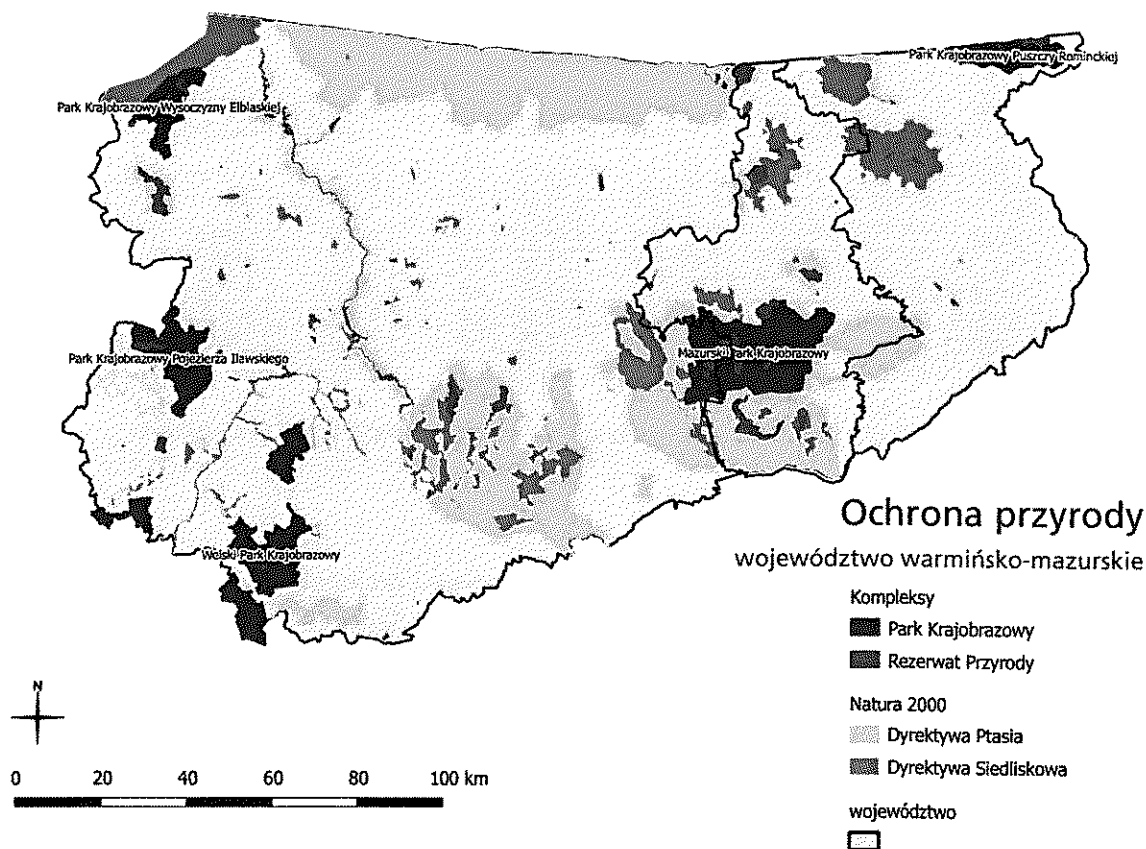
Park Krajobrazowy Puszczy Rominckiej

Park Krajobrazowy Wysoczyzny Elbląskiej

Park Krajobrazowy Pojezierza Iławskiego

Mazurski Park Krajobrazowy

Welski Park Krajobrazowy

Ochrona przyrody

województwo warmińsko-mazurskie

Kompleksy

Park Krajobrazowy

Rezerwat Przyrody

Natura 2000

Dyrektywa Ptasia

Dyrektywa Siedliskowa

województwo

N

0 20 40 60 80 100 km